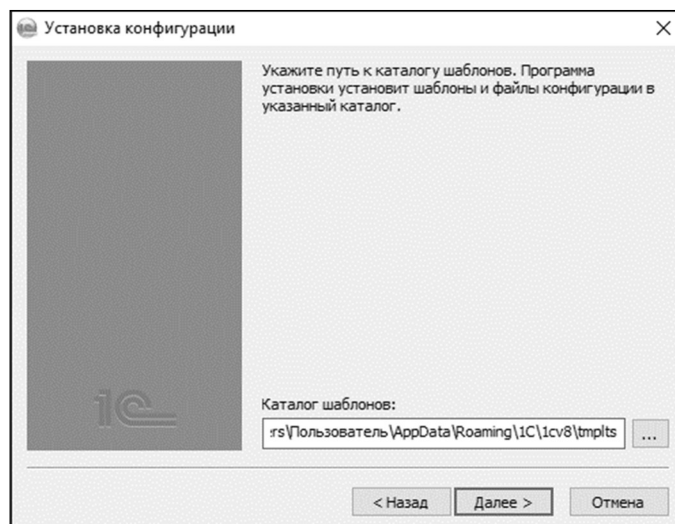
Установка конфигурации

Укажите путь к каталогу шаблонов. Программа установки установит шаблоны и файлы конфигурации в указанный каталог.

1С

Каталог шаблонов:

rs\Пользователь\AppData\Roaming\1C\1cv8\tmplts

...

< Назад

Далее >

Отмена